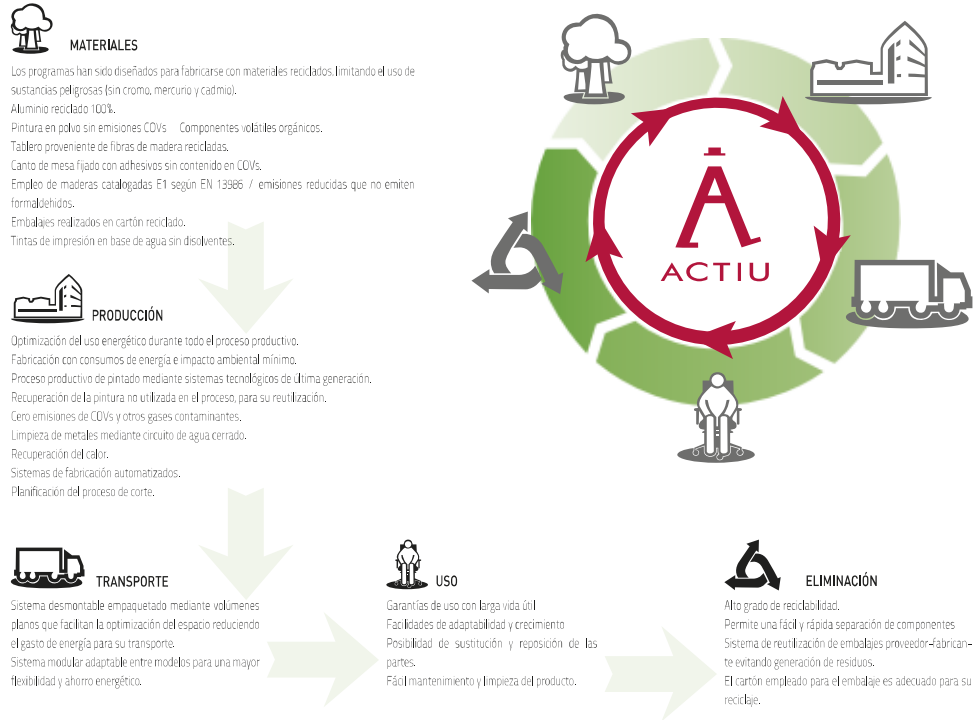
MATERIALES

Los programas han sido diseñados para fabricarse con materiales reciclados, limitando el uso de sustancias peligrosas (sin cromo, mercurio y cadmio).
Aluminio reciclado 100%.
Pintura en polvo sin emisiones COVs  Componentes volátiles orgánicos.
Tablero proveniente de fibras de madera recicladas.
Canto de mesa fijado con adhesivos sin contenido en COVs.
Empleo de maderas catalogadas E1 según EN 13986 / emisiones reducidas que no emiten formaldehidos.
Embalajes realizados en cartón reciclado.
Tintas de impresión en base de agua sin disolventes.

PRODUCCIÓN

Optimización del uso energético durante todo el proceso productivo.
Fabricación con consumos de energía e impacto ambiental mínimo.
Proceso productivo de pintado mediante sistemas tecnológicos de última generación.
Recuperación de la pintura no utilizada en el proceso, para su reutilización.
Cero emisiones de COVs y otros gases contaminantes.
Limpieza de metales mediante circuito de agua cerrado.
Recuperación del calor.
Sistemas de fabricación automatizados.
Planificación del proceso de corte.

ACTIU

TRANSPORTE

Sistema desmontable empaquetado mediante volumenes planos que facilitan la optimización del espacio reduciendo el gasto de energía para su transporte.
Sistema modular adaptable entre modelos para una mayor flexibilidad y ahorro energético.

USO

Garantías de uso con larga vida útil
Facilidades de adaptabilidad y crecimiento
Posibilidad de sustitución y reposición de las partes.
Fácil mantenimiento y limpieza del producto.

ELIMINACIÓN

Alto grado de reciclabilidad.
Permite una fácil y rápida separación de componentes
Sistema de reutilización de embalajes proveedor-fabricante evitando generación de residuos.
El cartón empleado para el embalaje es adecuado para su reciclaje.